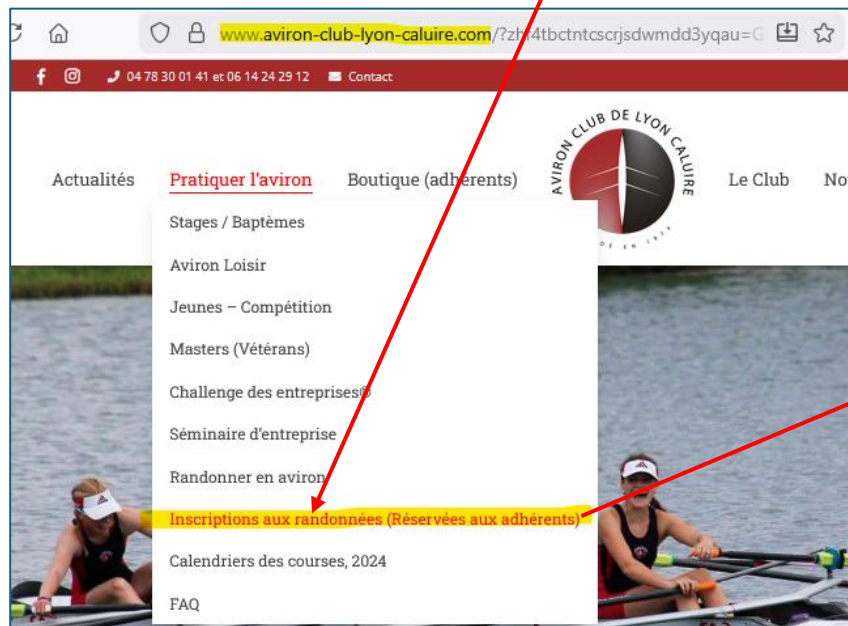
www.aviron-club-lyon-caluire.com/?zhr4tbctntcscrjsdwmdd3yqau=G

04 78 30 01 41 et 06 14 24 29 12 Contact

Actualités Pratiquer l'aviron Boutique (adhérents)

AVIRON CLUB DE LYON CALUIRE
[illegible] EN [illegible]

Le Club No

Stages / Baptèmes
Aviron Loisir
Jeunes – Compétition
Masters (Vétérans)
Challenge des entreprises®
Séminaire d'entreprise
Randonner en aviron
Inscriptions aux randonnées (Réservées aux adhérents)
Calendriers des courses, 2024
FAQ